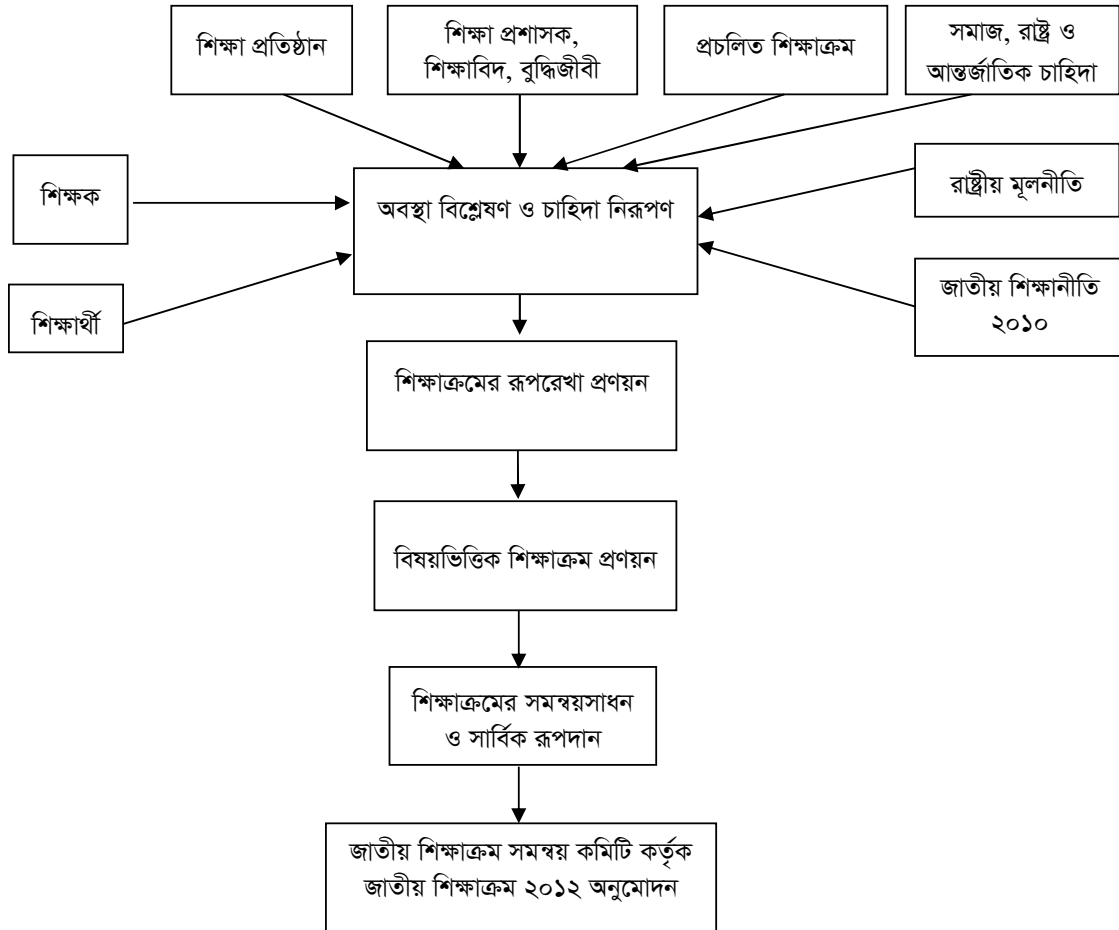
শিক্ষা প্রতিষ্ঠান

শিক্ষা প্রশাসক, শিক্ষাবিদ, বুদ্ধিজীবী

প্রচলিত শিক্ষাক্রম

সমাজ, রাষ্ট্র ও আন্তর্জাতিক চাহিদা

শিক্ষক

অবস্থা বিশ্লেষণ ও চাহিদা নিরূপণ

রাষ্ট্রীয় মূলনীতি

শিক্ষার্থী

জাতীয় শিক্ষানীতি ২০১০

শিক্ষাক্রমের রূপরেখা প্রণয়ন

বিষয়ভিত্তিক শিক্ষাক্রম প্রণয়ন

শিক্ষাক্রমের সমন্বয়সাধন ও সার্বিক রূপদান

জাতীয় শিক্ষাক্রম সমন্বয় কমিটি কর্তৃক জাতীয় শিক্ষাক্রম ২০১২ অনুমোদন